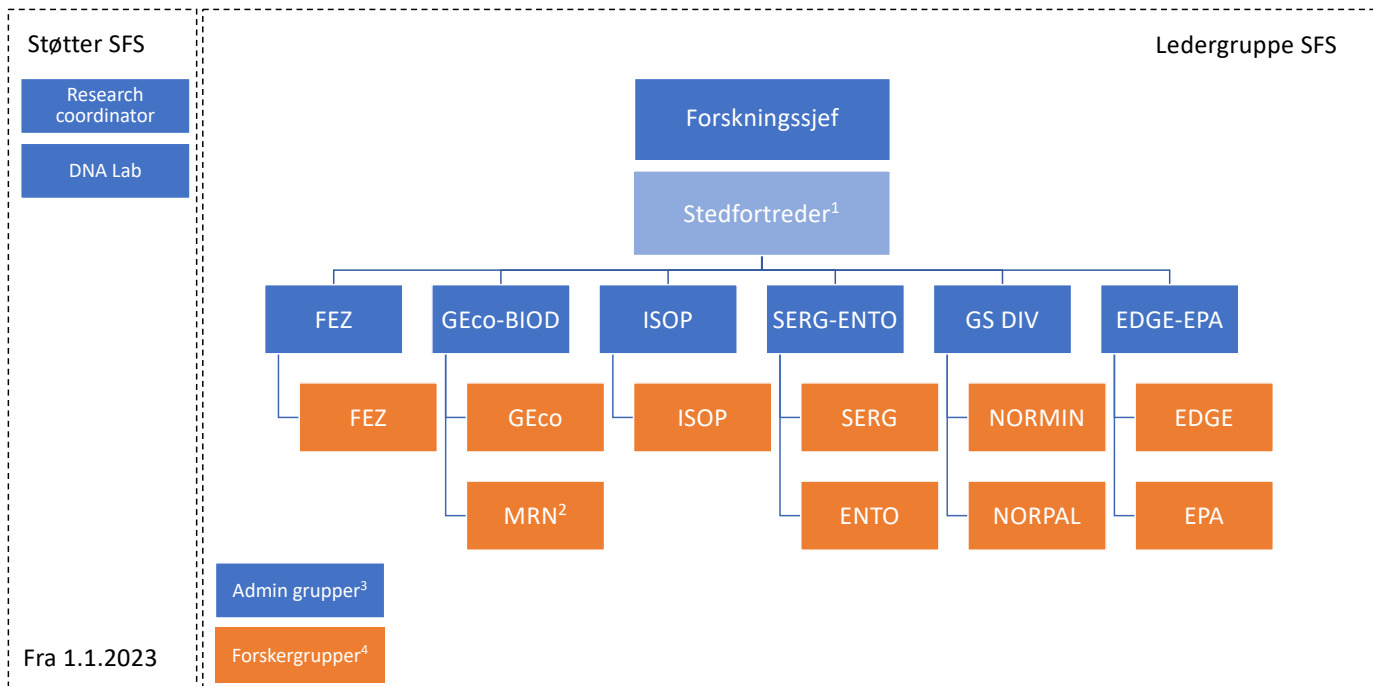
Støtter SFS

Research coordinator

DNA Lab

Fra 1.1.2023

Ledergruppe SFS

Forskningssjef

Stedfortreder$^1$

FEZ

GEco-BIOD

ISOP

SERG-ENTO

GS DIV

EDGE-EPA

FEZ

GEco

MRN$^2$

ISOP

SERG

ENTO

NORMIN

NORPAL

EDGE

EPA

Admin grupper$^3$

Forskergrupper$^4$